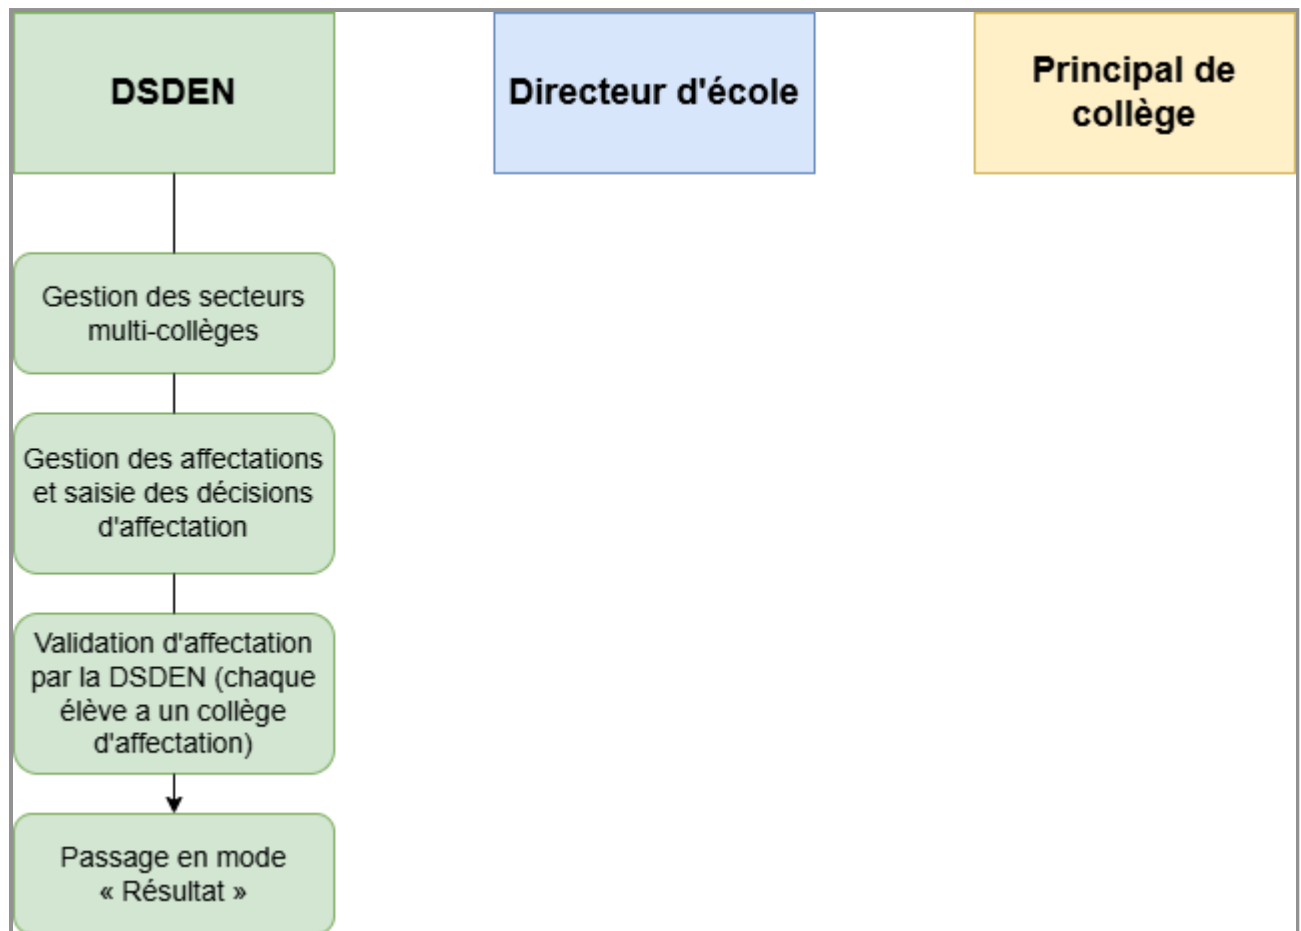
DSDEN

Directeur d'école

Principal de collège

Gestion des secteurs multi-collèges

Gestion des affectations et saisie des décisions d'affectation

Validation d'affectation par la DSDEN (chaque élève a un collège d'affectation)

Passage en mode « Résultat »